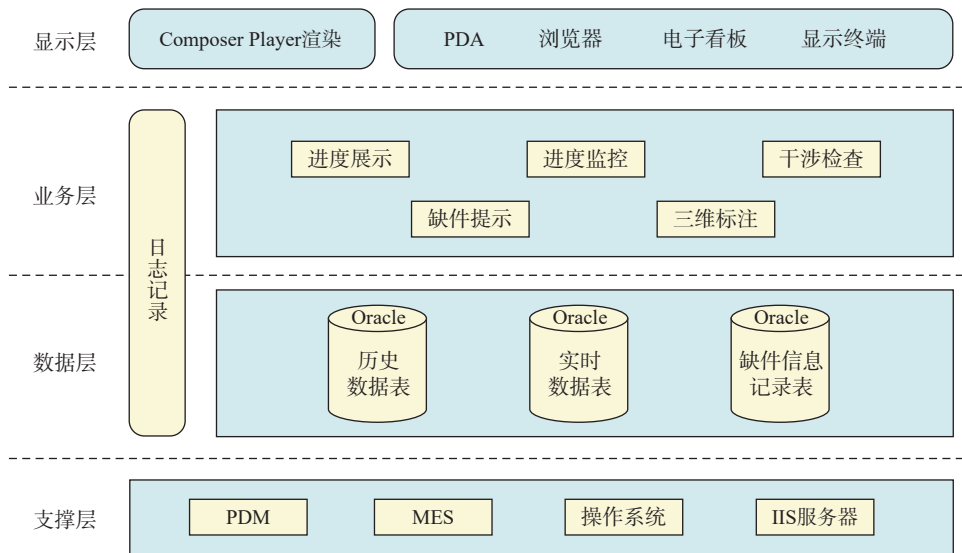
显示层

Composer Player渲染

PDA 浏览器 电子看板 显示终端

业务层

日志记录

进度展示 进度监控 干涉检查

缺件提示 三维标注

数据层

Oracle
历史
数据表

Oracle
实时
数据表

Oracle
缺件信息
记录表

支撑层

PDM MES 操作系统 IIS服务器